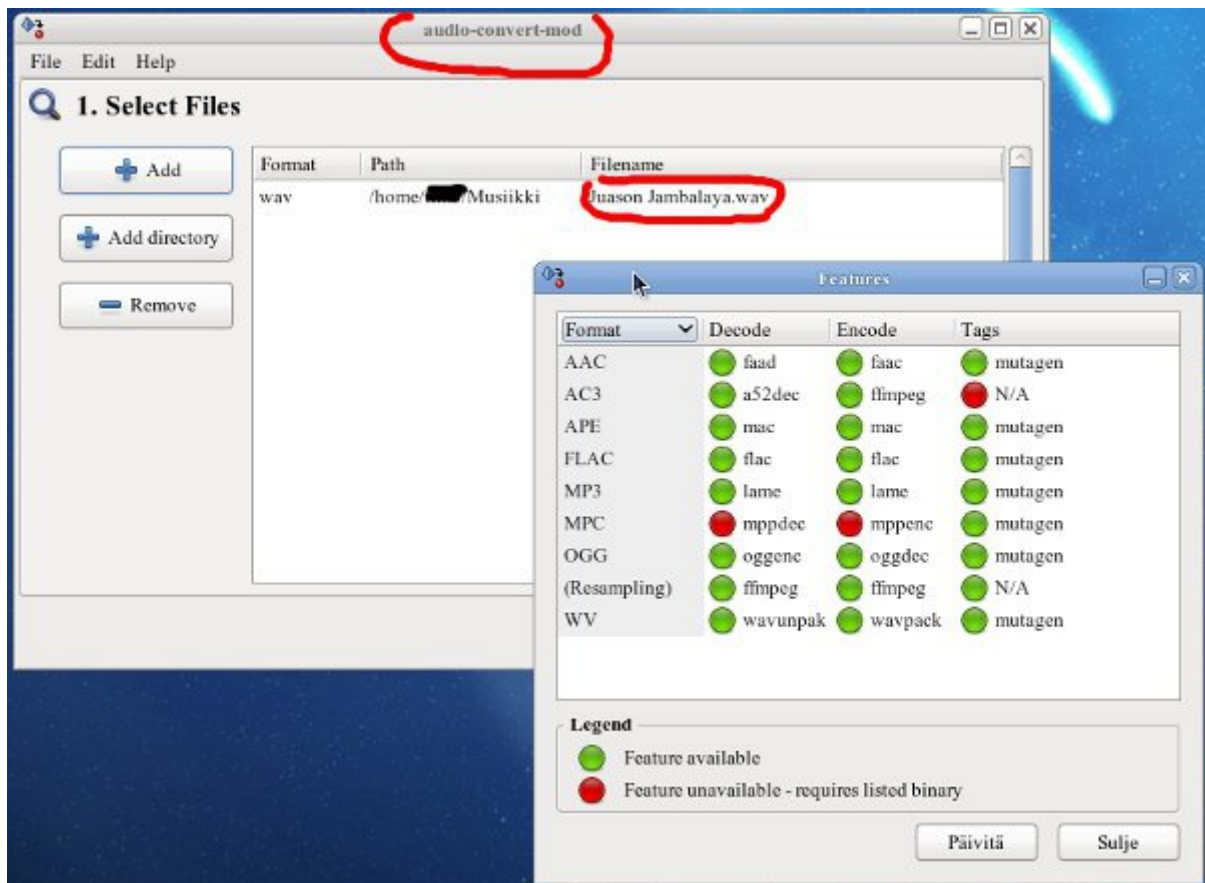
audio-convert-mod

File Edit Help

1. Select Files

Add

Add directory

Remove

| Format | Path | Filename |
|---|---|---|
| wav | /home/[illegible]/Musiikki | Juason Jambalaya.wav |

Features

| Format | Decode | Encode | Tags |
|---|---|---|---|
| AAC | faad | faac | mutagen |
| AC3 | a52dec | ffmpeg | N/A |
| APE | mac | mac | mutagen |
| FLAC | flac | flac | mutagen |
| MP3 | lame | lame | mutagen |
| MPC | mppdec | mppenc | mutagen |
| OGG | oggenc | oggdec | mutagen |
| (Resampling) | ffmpeg | ffmpeg | N/A |
| WV | wavunpak | wavpack | mutagen |

Legend

Feature available

Feature unavailable - requires listed binary

Päivitä

Sulje